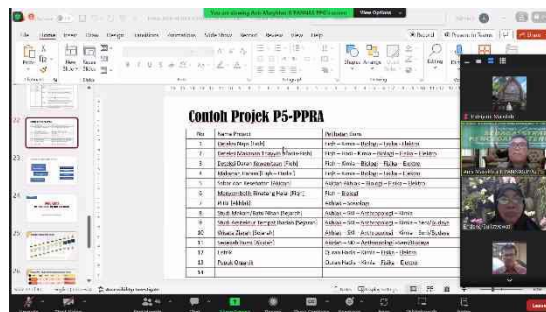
You are viewing Ani Murdiah & FANNISA PPG's screen View Options

Contoh Projek P5-PPRA

| No | Nama Projek | Perlibatan Guru |
|---|---|---|
| 1 | Cahaya Nuur (Fisih) | Fisih – Kimia – Biologi – Fiqih – Elektro |
| 2 | Bencana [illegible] (Fiqih) | Fisih – Kimia – Biologi – Fiqih – Elektro |
| 3 | Ecobrik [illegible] (Fiqih) | Fisih – Kimia – Biologi – Fiqih – Elektro |
| 4 | Makanan Halal (Fiqih – Fisih) | Fisih – Kimia – Biologi – Fiqih – Elektro |
| 5 | Sabar dan Kesehatan (Akhlak) | Akidah Akhlak – Biologi – Fisika – Elektro |
| 6 | Matematika Bintang Fisika (Fisih) | Fisih – Biologi |
| 7 | Prita (Akhlak) | Akhlak – Sosiologi |
| 8 | Studi Makam Bata Putih (Sejarah) | Akidah – SKI – Antropologi – Kimia |
| 9 | Studi Arsitektur Tempat Ibadah (Sejarah) | Akidah – SKI – Antropologi – Kimia – Seni Budaya |
| 10 | Wisata Ziarah (Sejarah) | Akidah – SKI – Antropologi – Kimia – Seni Budaya |
| 11 | Sejarah Kuno (Wisata) | Akidah – SKI – Antropologi – Kewirausaha |
| 12 | Letrik | Quran Hadis – Kimia – Fisika – Elektro |
| 13 | Pupuk Organik | Quran Hadis – Kimia – Fisika – Elektro |

Jadigan Marsidah
Ani Murdiah & FANNISA PPG